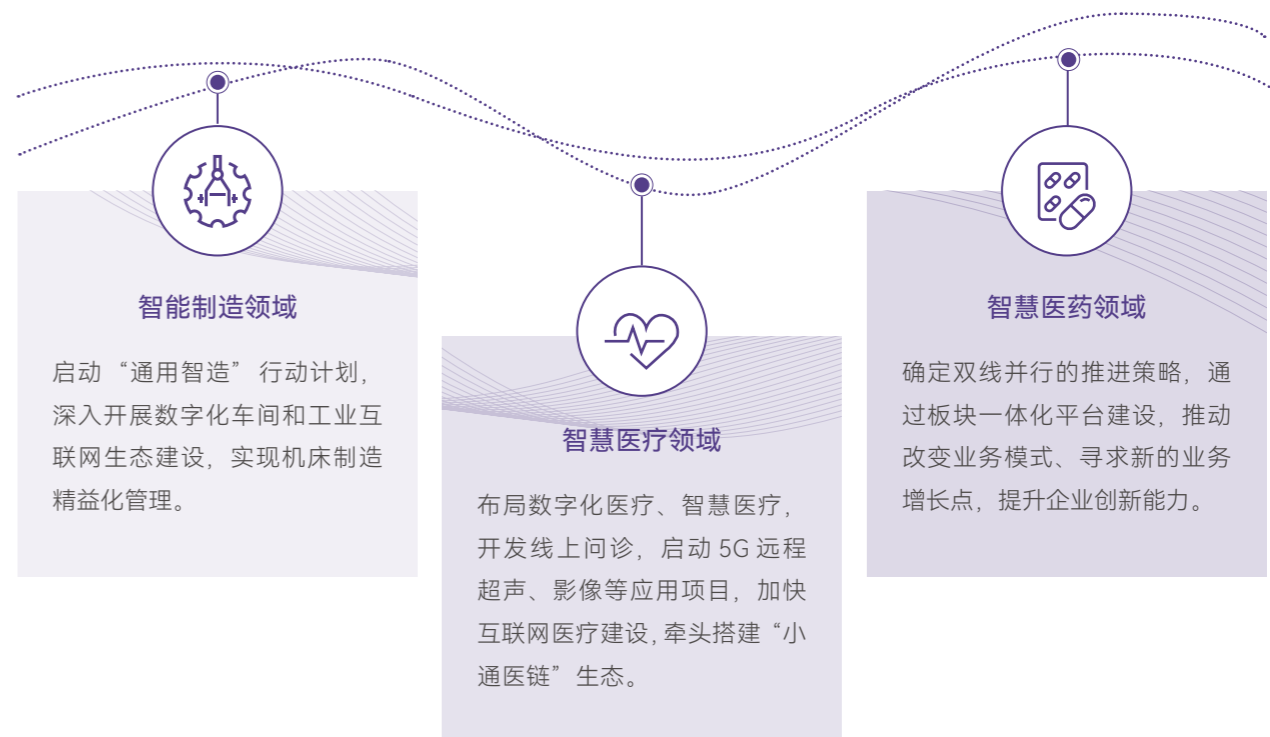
智能制造领域

启动“通用智造”行动计划，深入开展数字化车间和工业互联网生态建设，实现机床制造精益化管理。

智慧医疗领域

布局数字化医疗、智慧医疗，开发线上问诊，启动 5G 远程超声、影像等应用项目，加快互联网医疗建设，牵头搭建“小通医链”生态。

智慧医药领域

确定双线并行的推进策略，通过板块一体化平台建设，推动改变业务模式、寻求新的业务增长点，提升企业创新能力。